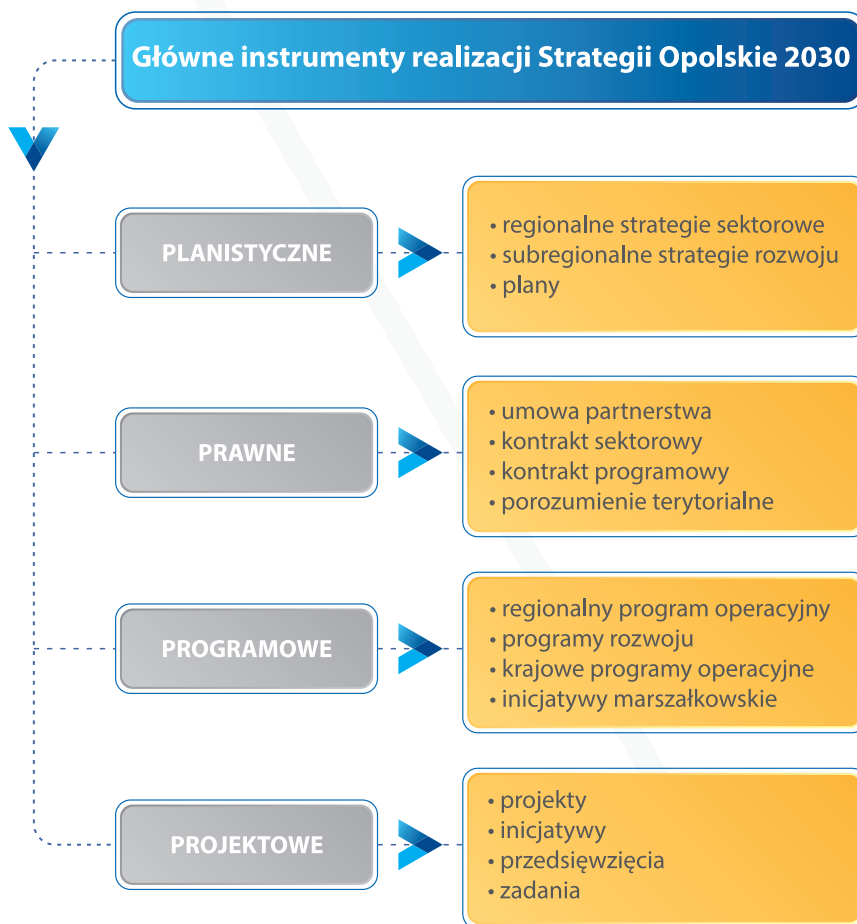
Główne instrumenty realizacji Strategii Opolskie 2030

PLANISTYCZNE

• regionalne strategie sektorowe
• subregionalne strategie rozwoju
• plany

PRAWNE

• umowa partnerstwa
• kontrakt sektorowy
• kontrakt programowy
• porozumienie terytorialne

PROGRAMOWE

• regionalny program operacyjny
• programy rozwoju
• krajowe programy operacyjne
• inicjatywy marszałkowskie

PROJEKTOWE

• projekty
• inicjatywy
• przedsięwzięcia
• zadania